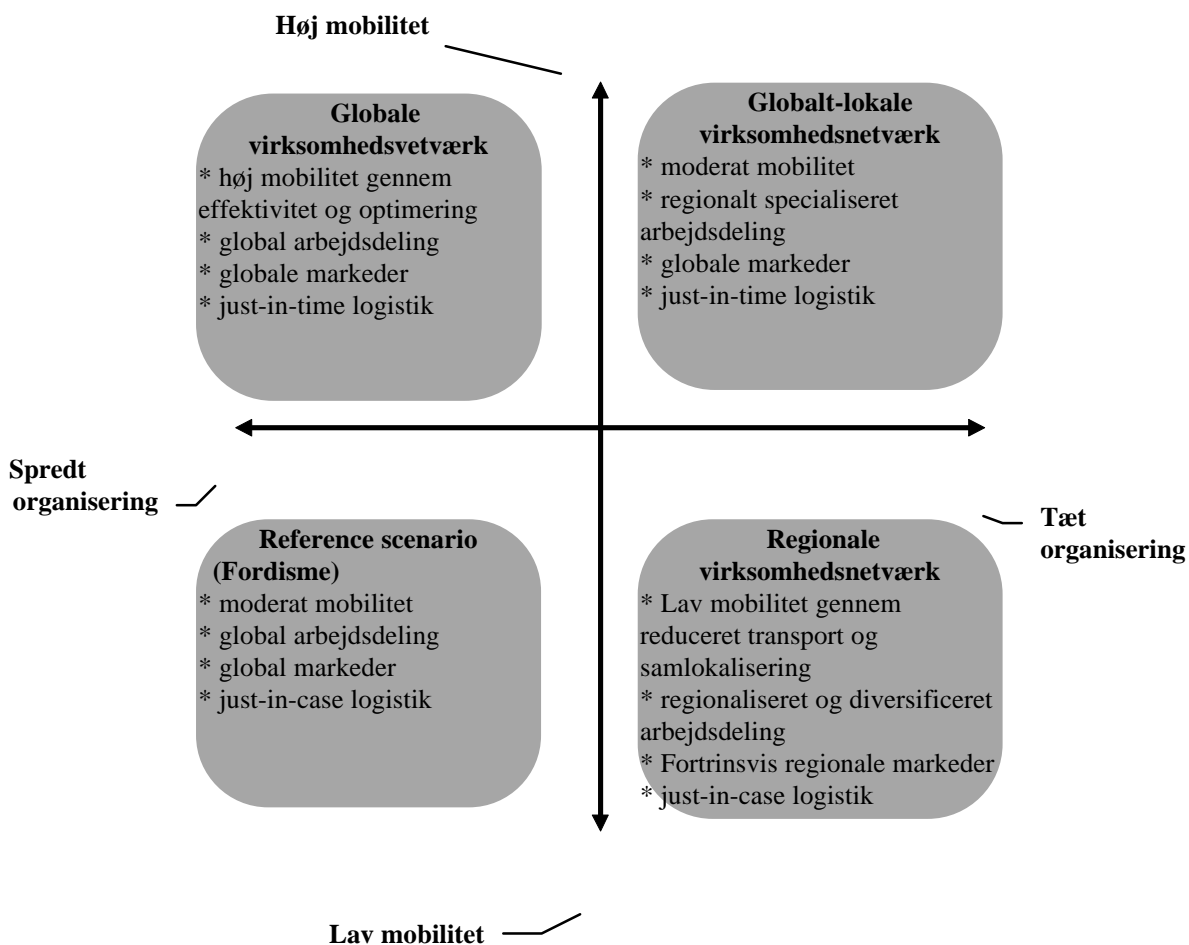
Høj mobilitet

Globale virksomhedsvetværk
* høj mobilitet gennem effektivitet og optimering
* global arbejdsdeling
* globale markeder
* just-in-time logistik

Globalt-lokale virksomhedsnetværk
* moderat mobilitet
* regionalt specialiseret arbejdsdeling
* globale markeder
* just-in-time logistik

Spredt organisering

Tæt organisering

Reference scenario (Fordisme)
* moderat mobilitet
* global arbejdsdeling
* global markeder
* just-in-case logistik

Regionale virksomhedsnetværk
* Lav mobilitet gennem reduceret transport og samlokalisering
* regionaliseret og diversificeret arbejdsdeling
* Fortrinsvis regionale markeder
* just-in-case logistik

Lav mobilitet